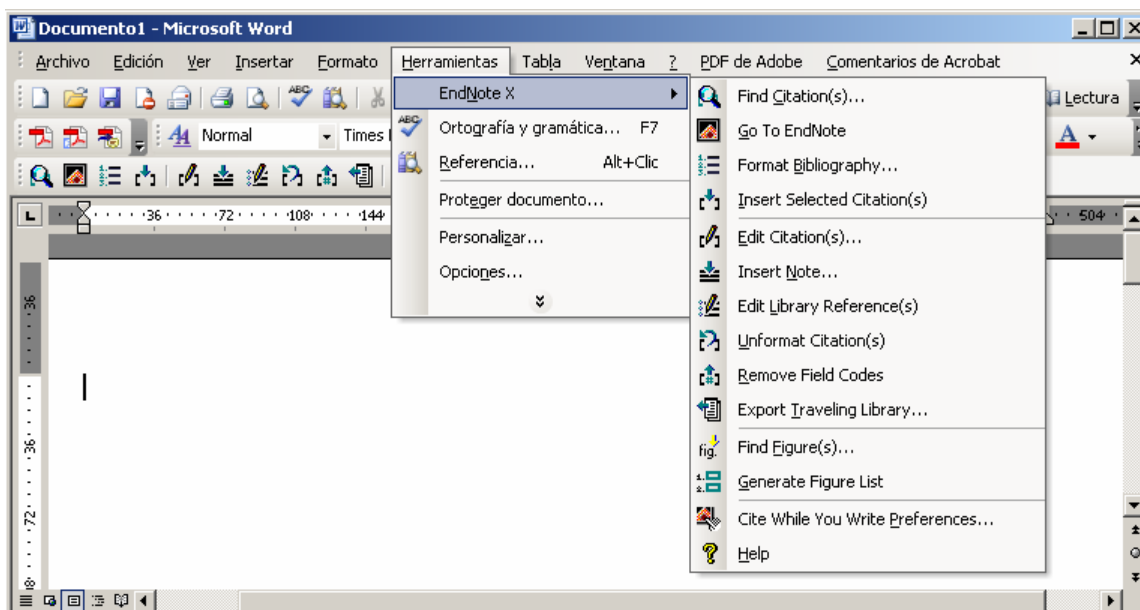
Documento1 - Microsoft Word

Archivo Edición Ver Insertar Formato Herramientas Tabla Ventana ? PDF de Adobe Comentarios de Acrobat

Lectura

Normal Times

A

36 72 108 144 504

36

36

72

EndNote X

Ortografía y gramática... F7

Referencia... Alt+Clic

Proteger documento...

Personalizar...

Opciones...

Find Citation(s)...

Go To EndNote

Format Bibliography...

Insert Selected Citation(s)

Edit Citation(s)...

Insert Note...

Edit Library Reference(s)

Unformat Citation(s)

Remove Field Codes

Export Traveling Library...

Find Figure(s)...

Generate Figure List

Cite While You Write Preferences...

Help